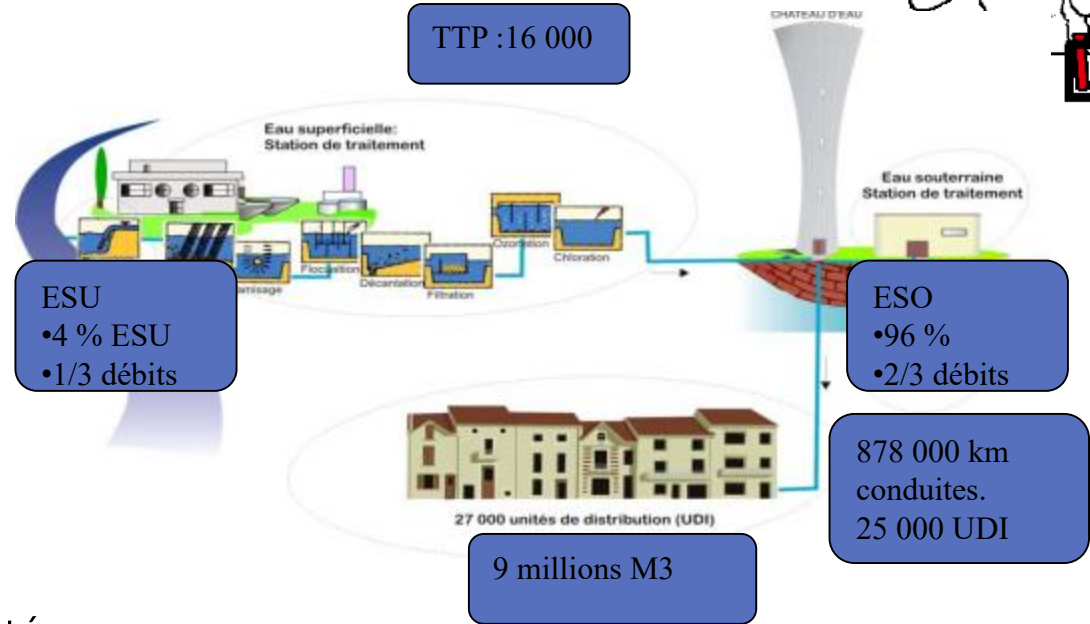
TTP :16 000

CHATEAU D'EAU

Eau superficielle:
Station de traitement

Eau souterraine
Station de traitement

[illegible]amisage

Floculation

Décantation

Filtration

Ozonation

Chloration

ESU
•4 % ESU
•1/3 débits

ESO
•96 %
•2/3 débits

878 000 km conduites.
25 000 UDI

27 000 unités de distribution (UDI)

9 millions M3